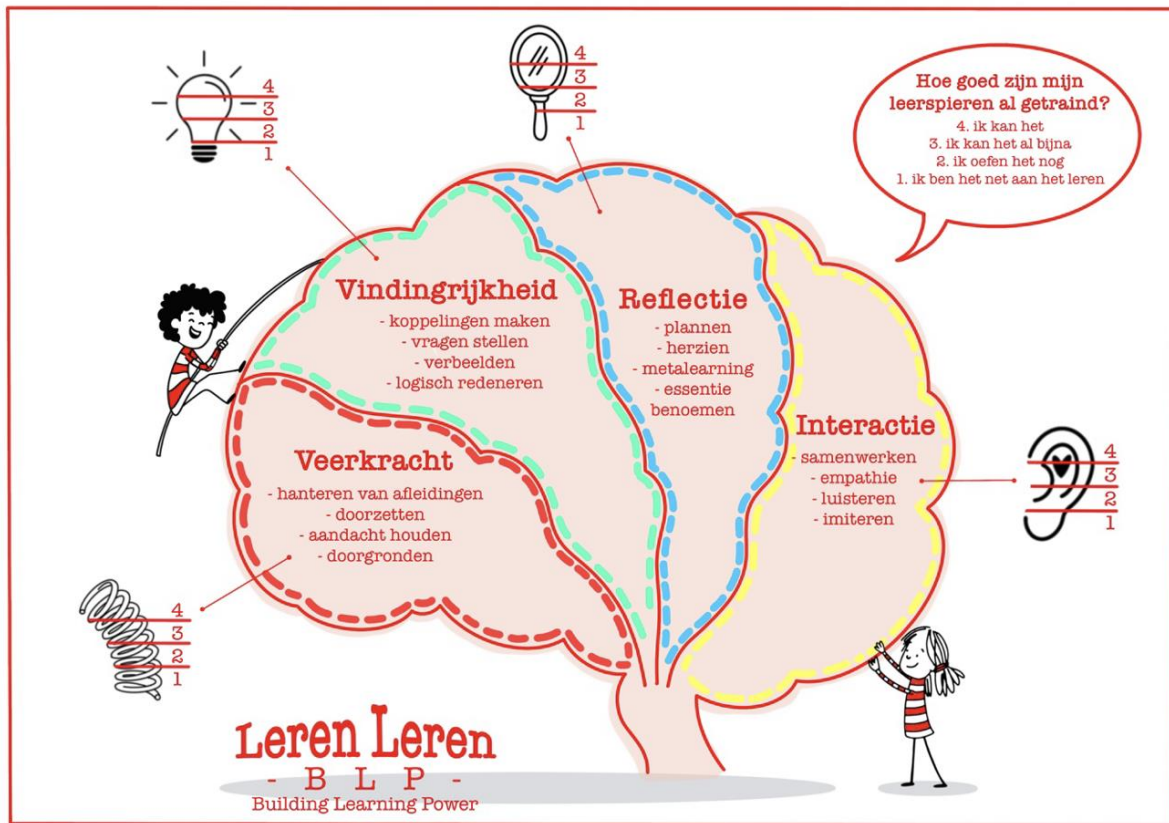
4
3
2
1

4
3
2
1

Hoe goed zijn mijn leerspieren al getraind?
4. ik kan het
3. ik kan het al bijna
2. ik oefen het nog
1. ik ben het net aan het leren

Vindingrijkheid
- koppelingen maken
- vragen stellen
- verbeelden
- logisch redeneren

Reflectie
- plannen
- herzien
- metalearning
- essentie benoemen

Interactie
- samenwerken
- empathie
- luisteren
- imiteren

4
3
2
1

Veerkracht
- hanteren van afleidingen
- doorzetten
- aandacht houden
- doorgronden

4
3
2
1

Leren Leren
- B L P -
Building Learning Power